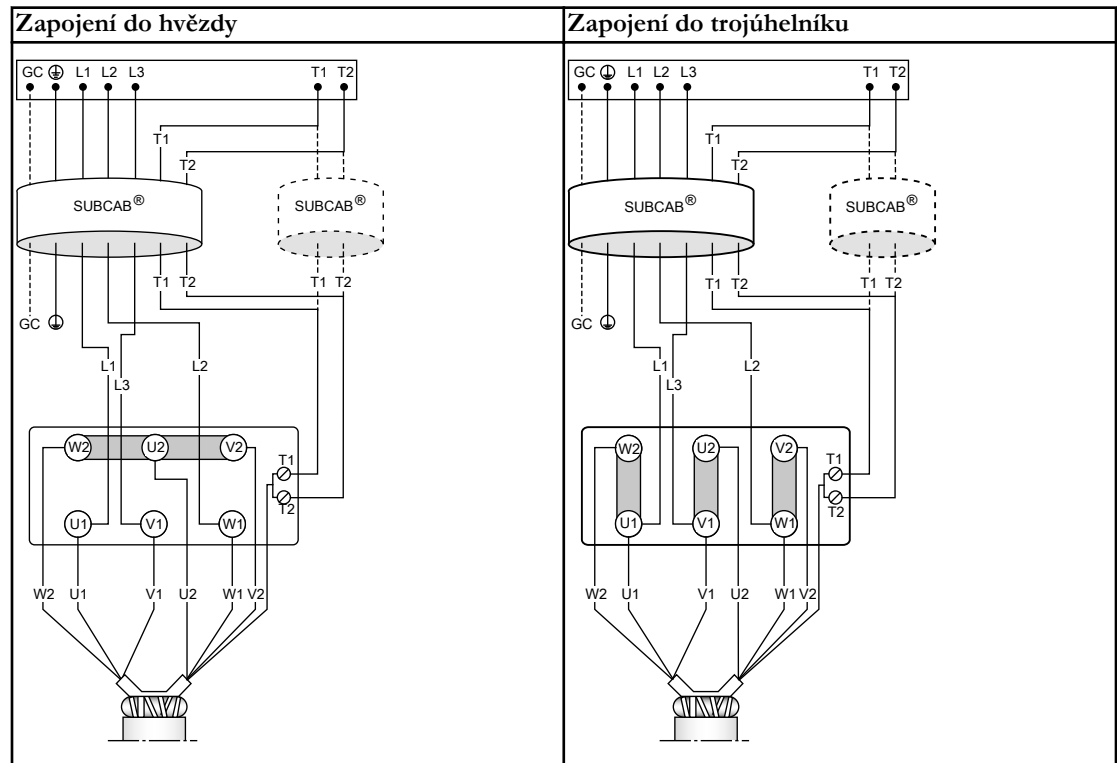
| Zapojení do hvězdy | Zapojení do trojúhelníku |
|---|---|
| GC ⏚ L1 L2 L3 T1 T2<br>T1<br>T2<br>SUBCAB®<br>SUBCAB®<br>T1 T2 T1 T2<br>GC ⏚<br>L1<br>L3<br>L2<br>W2 U2 V2<br>T1<br>T2<br>U1 V1 W1<br>W2 U1 V1 U2 W1 V2 | GC ⏚ L1 L2 L3 T1 T2<br>T1<br>T2<br>SUBCAB®<br>SUBCAB®<br>T1 T2 T1 T2<br>GC ⏚<br>L1<br>L3<br>L2<br>W2 U2 V2<br>T1<br>T2<br>U1 V1 W1<br>W2 U1 V1 U2 W1 V2 |